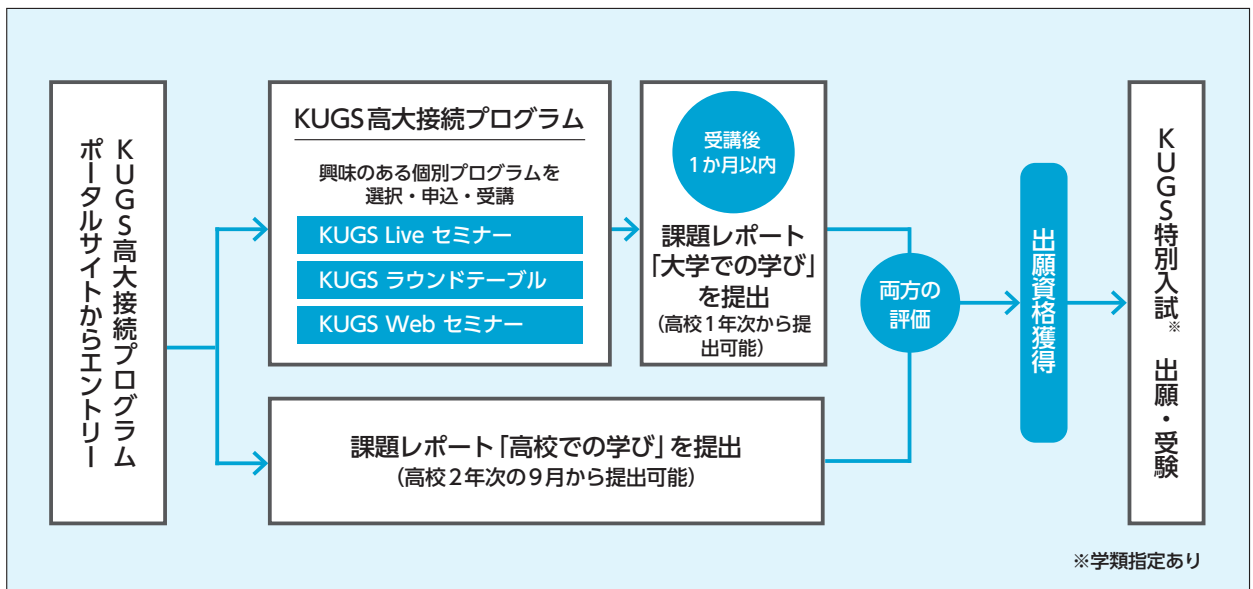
KUGS高大接続プログラム
ポータルサイトからエントリー

KUGS高大接続プログラム

興味のある個別プログラムを選択・申込・受講

KUGS Live セミナー

KUGS ラウンドテーブル

KUGS Web セミナー

受講後
1か月以内

課題レポート
「大学での学び」
を提出
(高校1年次から提出可能)

課題レポート「高校での学び」を提出
(高校2年次の9月から提出可能)

両方の
評価

出願資格獲得

KUGS特別入試※
出願・受験

※学類指定あり